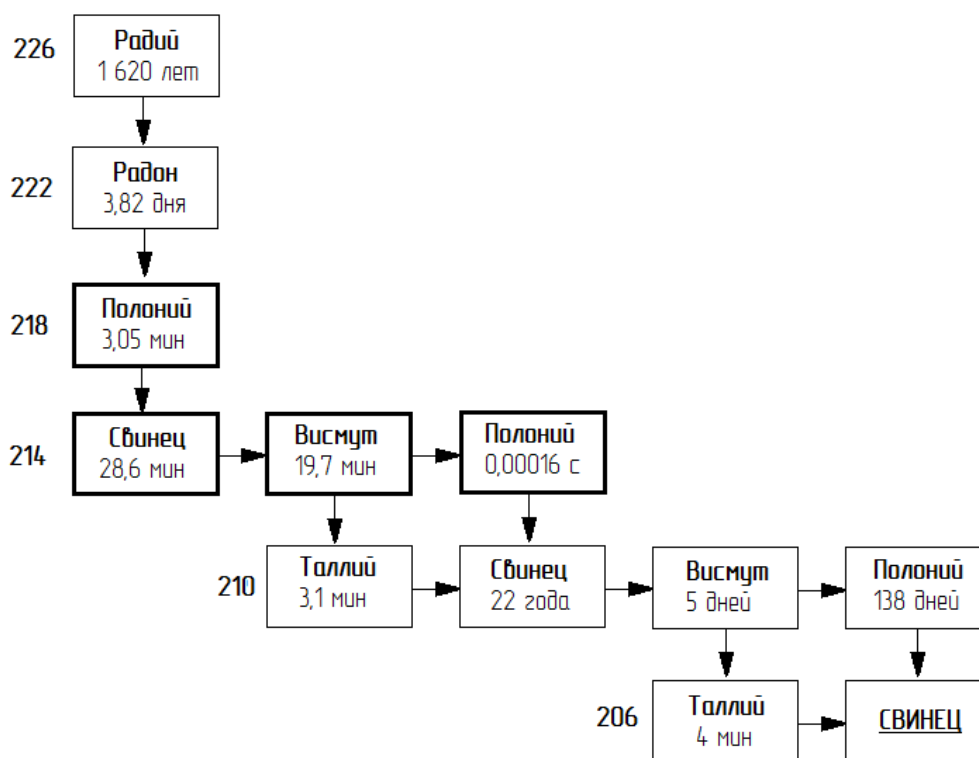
226
Радий
1 620 лет

222
Радон
3,82 дня

218
Полоний
3,05 мин

214
Свинец
28,6 мин

Висмут
19,7 мин

Полоний
0,00016 с

210
Таллий
3,1 мин

Свинец
22 года

Висмут
5 дней

Полоний
138 дней

206
Таллий
4 мин

СВИНЕЦ